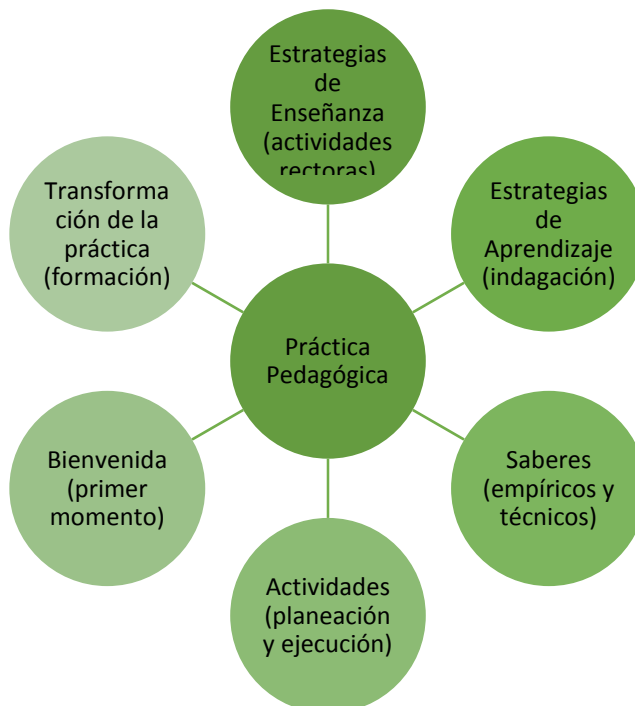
Estrategias de Enseñanza (actividades rectoras)

Estrategias de Aprendizaje (indagación)

Saberes (empíricos y técnicos)

Actividades (planeación y ejecución)

Bienvenida (primer momento)

Transformación de la práctica (formación)

Práctica Pedagógica